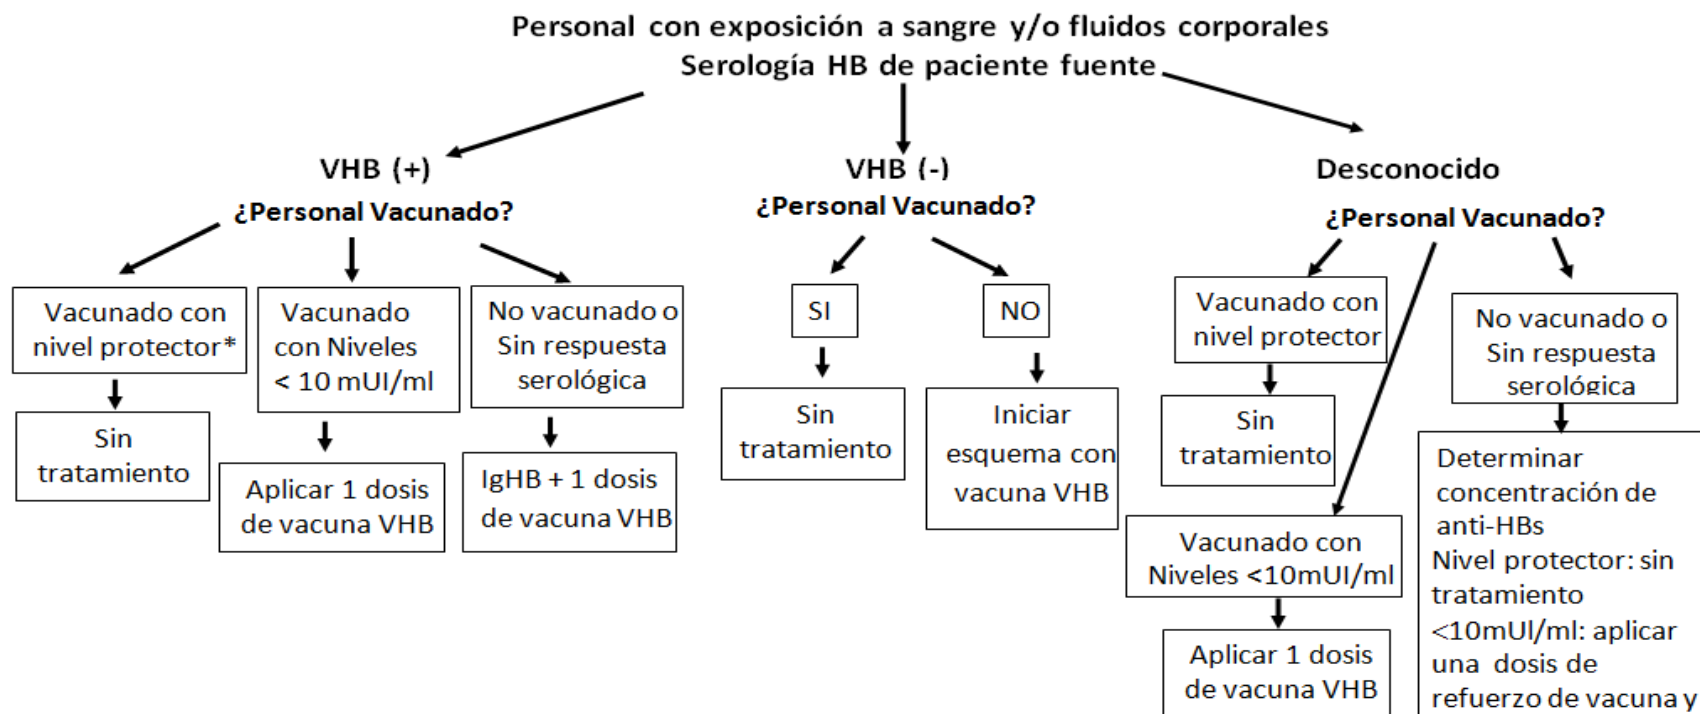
Personal con exposición a sangre y/o fluidos corporales
Serología HB de paciente fuente

VHB (+)
¿Personal Vacunado?

Vacunado con nivel protector*

Sin tratamiento

Vacunado con Niveles < 10 mUI/ml

Aplicar 1 dosis de vacuna VHB

No vacunado o Sin respuesta serológica

IgHB + 1 dosis de vacuna VHB

VHB (-)
¿Personal Vacunado?

SI

Sin tratamiento

NO

Iniciar esquema con vacuna VHB

Desconocido
¿Personal Vacunado?

Vacunado con nivel protector

Sin tratamiento

Vacunado con Niveles <10mUI/ml

Aplicar 1 dosis de vacuna VHB

No vacunado o Sin respuesta serológica

Determinar concentración de anti-HBs
Nivel protector: sin tratamiento
<10mUI/ml: aplicar una dosis de refuerzo de vacuna y